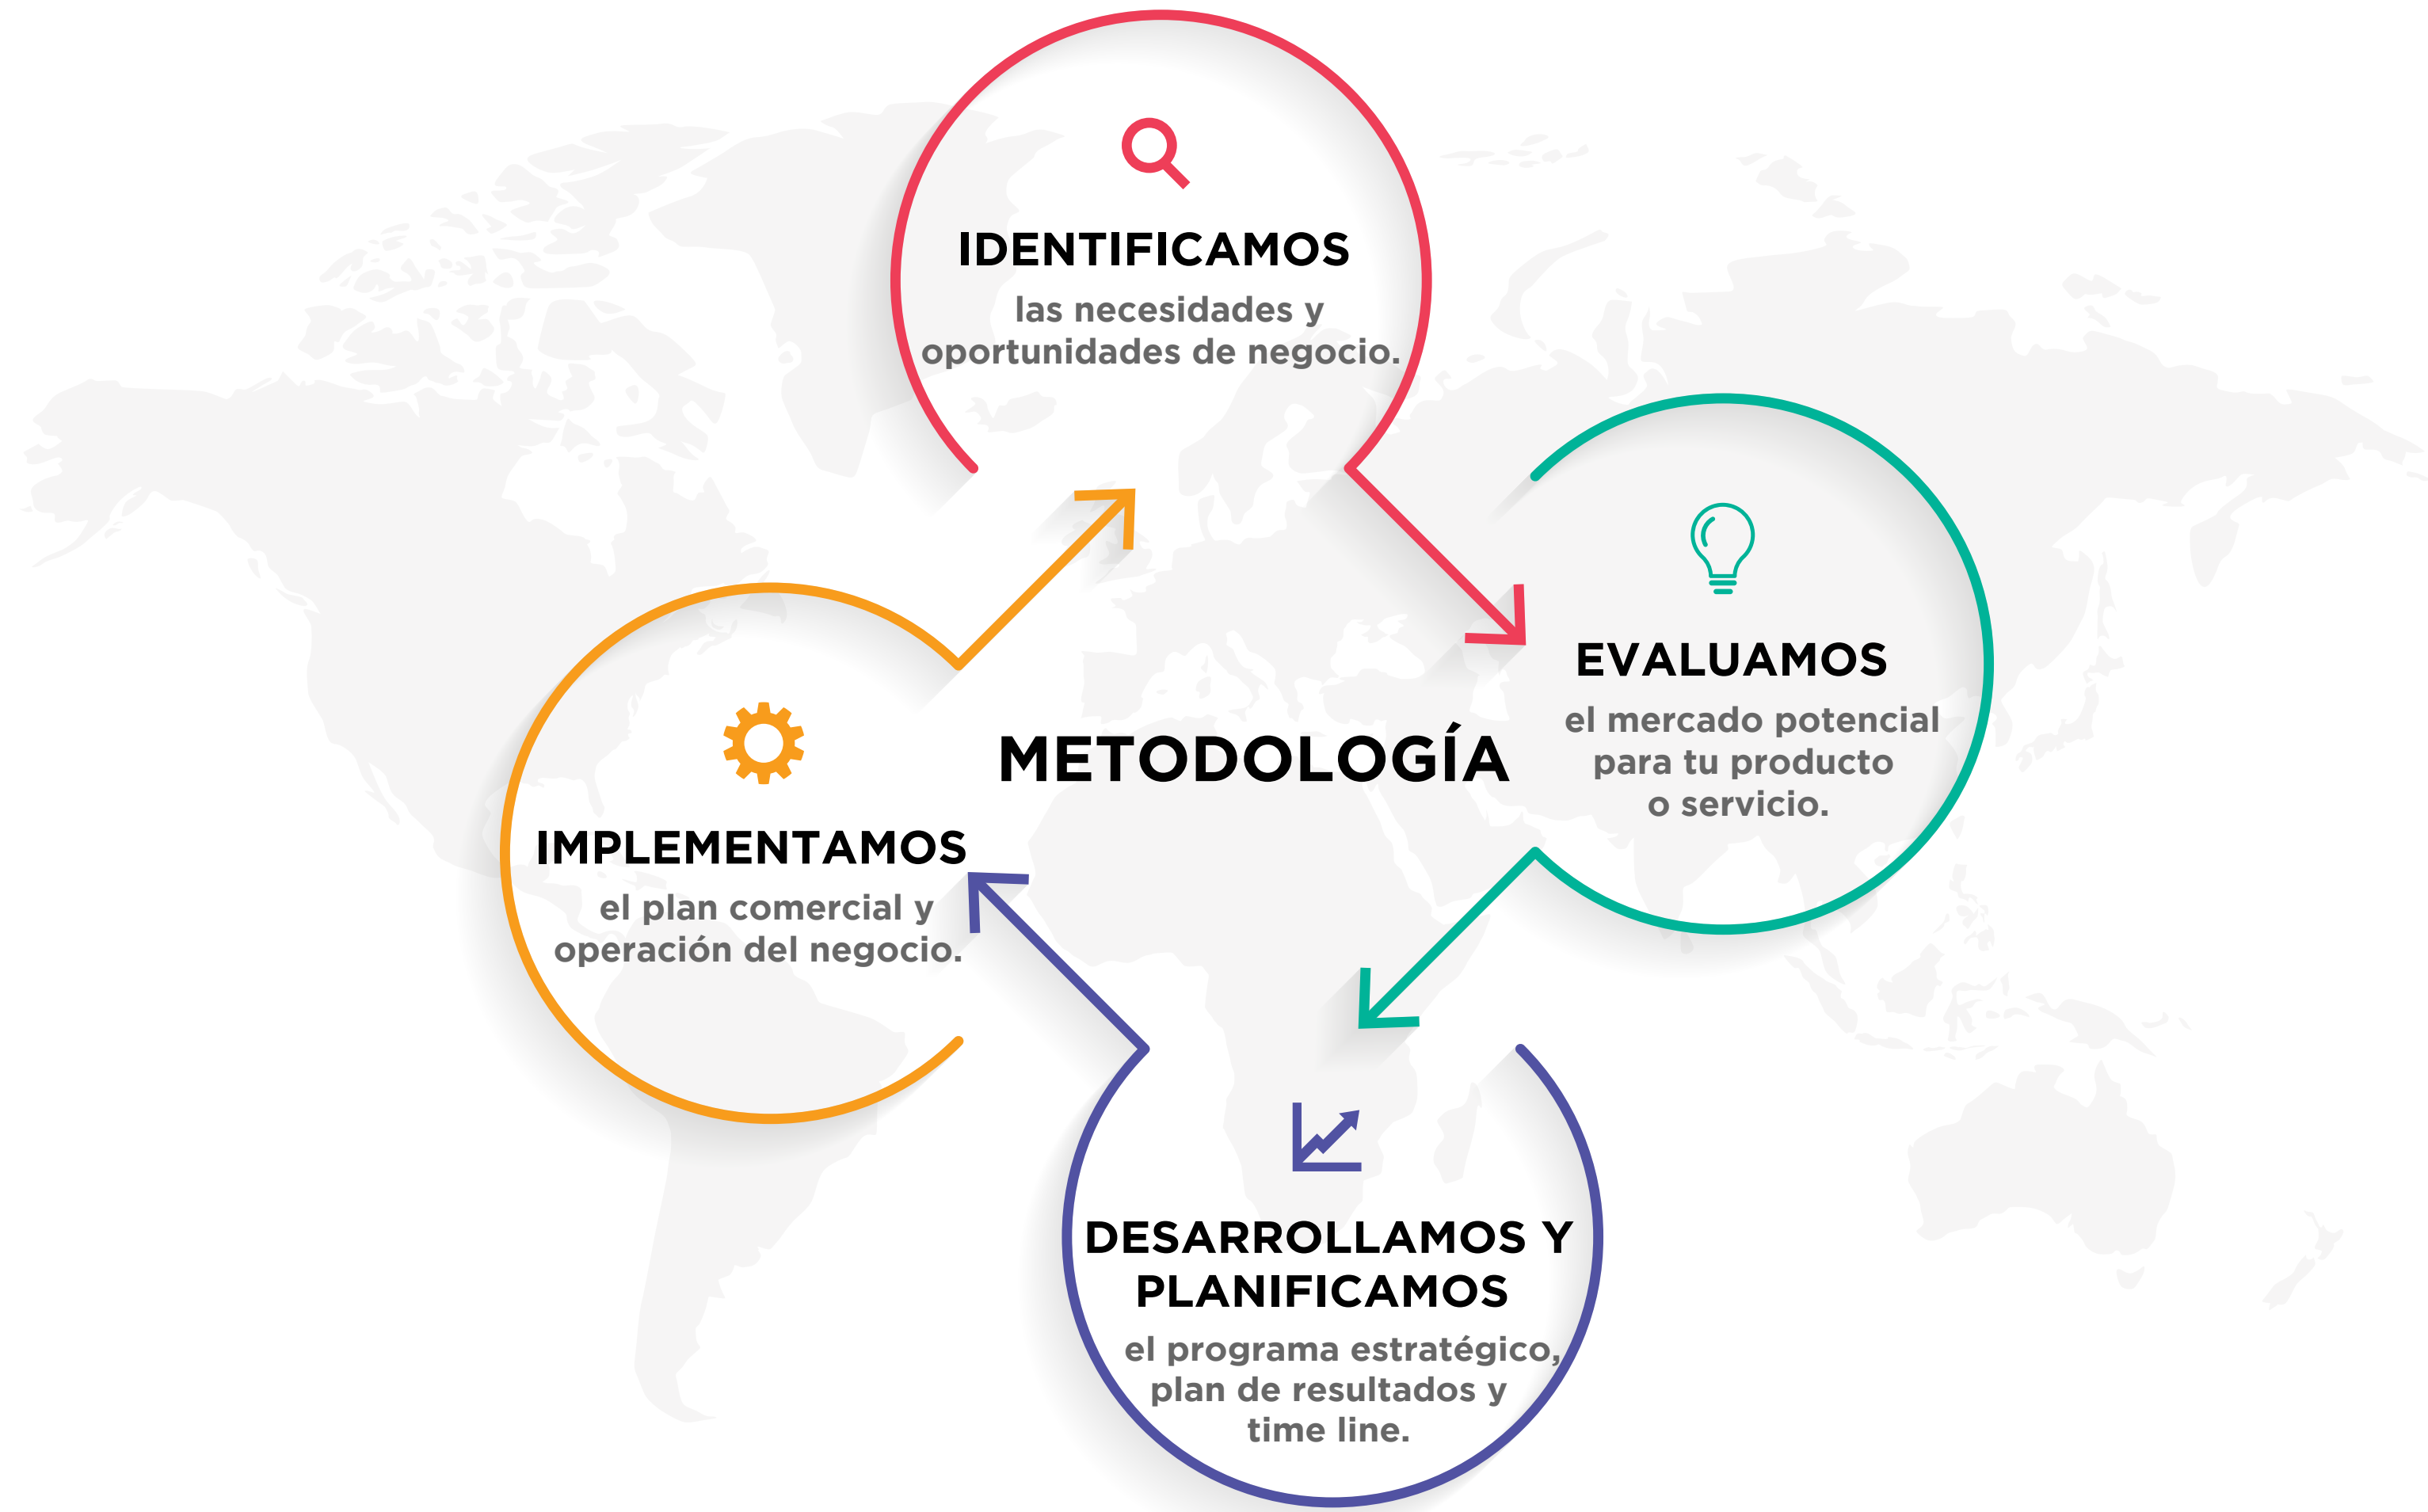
IDENTIFICAMOS
las necesidades y oportunidades de negocio.

EVALUAMOS
el mercado potencial para tu producto o servicio.

METODOLOGÍA

IMPLEMENTAMOS
el plan comercial y operación del negocio.

DESARROLLAMOS Y PLANIFICAMOS
el programa estratégico, plan de resultados y time line.